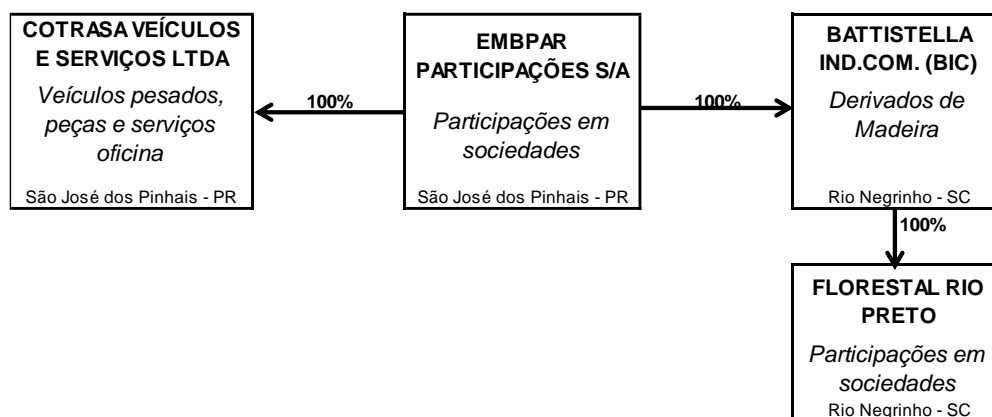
COTRASA VEÍCULOS E SERVIÇOS LTDA

Veículos pesados, peças e serviços oficina

São José dos Pinhais - PR

100%

EMBPAR PARTICIPAÇÕES S/A

Participações em sociedades

São José dos Pinhais - PR

100%

BATTISTELLA IND.COM. (BIC)

Derivados de Madeira

Rio Negrinho - SC

100%

FLORESTAL RIO PRETO

Participações em sociedades

Rio Negrinho - SC